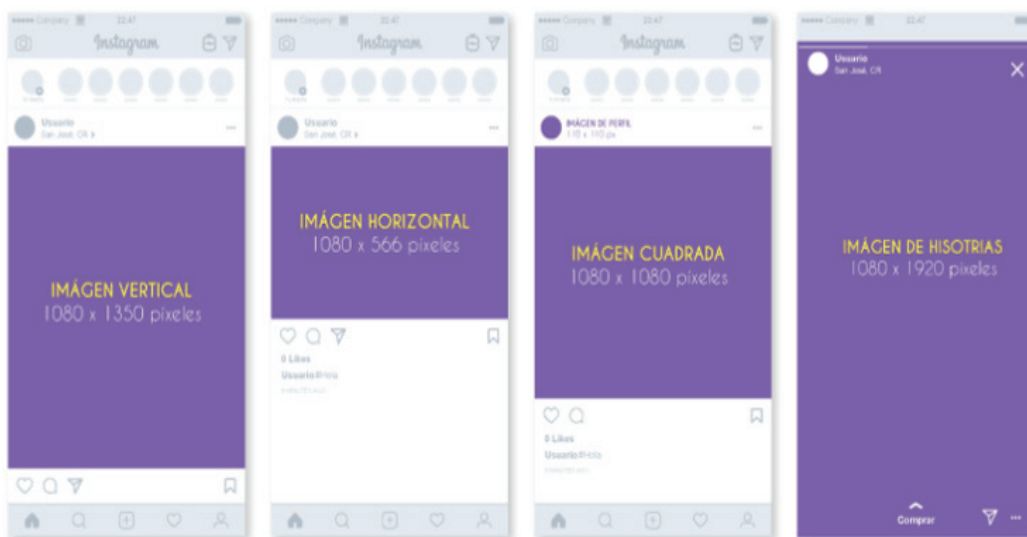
Company 22:47
Instagram
Usuario
San José, CR
IMÁGEN VERTICAL
1080 x 1350 pixeles

Company 22:47
Instagram
Usuario
San José, CR
IMÁGEN HORIZONTAL
1080 x 566 pixeles
0 Likes
Usuario #Hola

Company 22:47
Instagram
IMÁGEN DE PERFIL
110 x 110 px
IMÁGEN CUADRADA
1080 x 1080 pixeles
0 Likes
Usuario #Hola

Company 22:47
Usuario
San José, CR
IMÁGEN DE HISOTRIAS
1080 x 1920 pixeles
Comprar